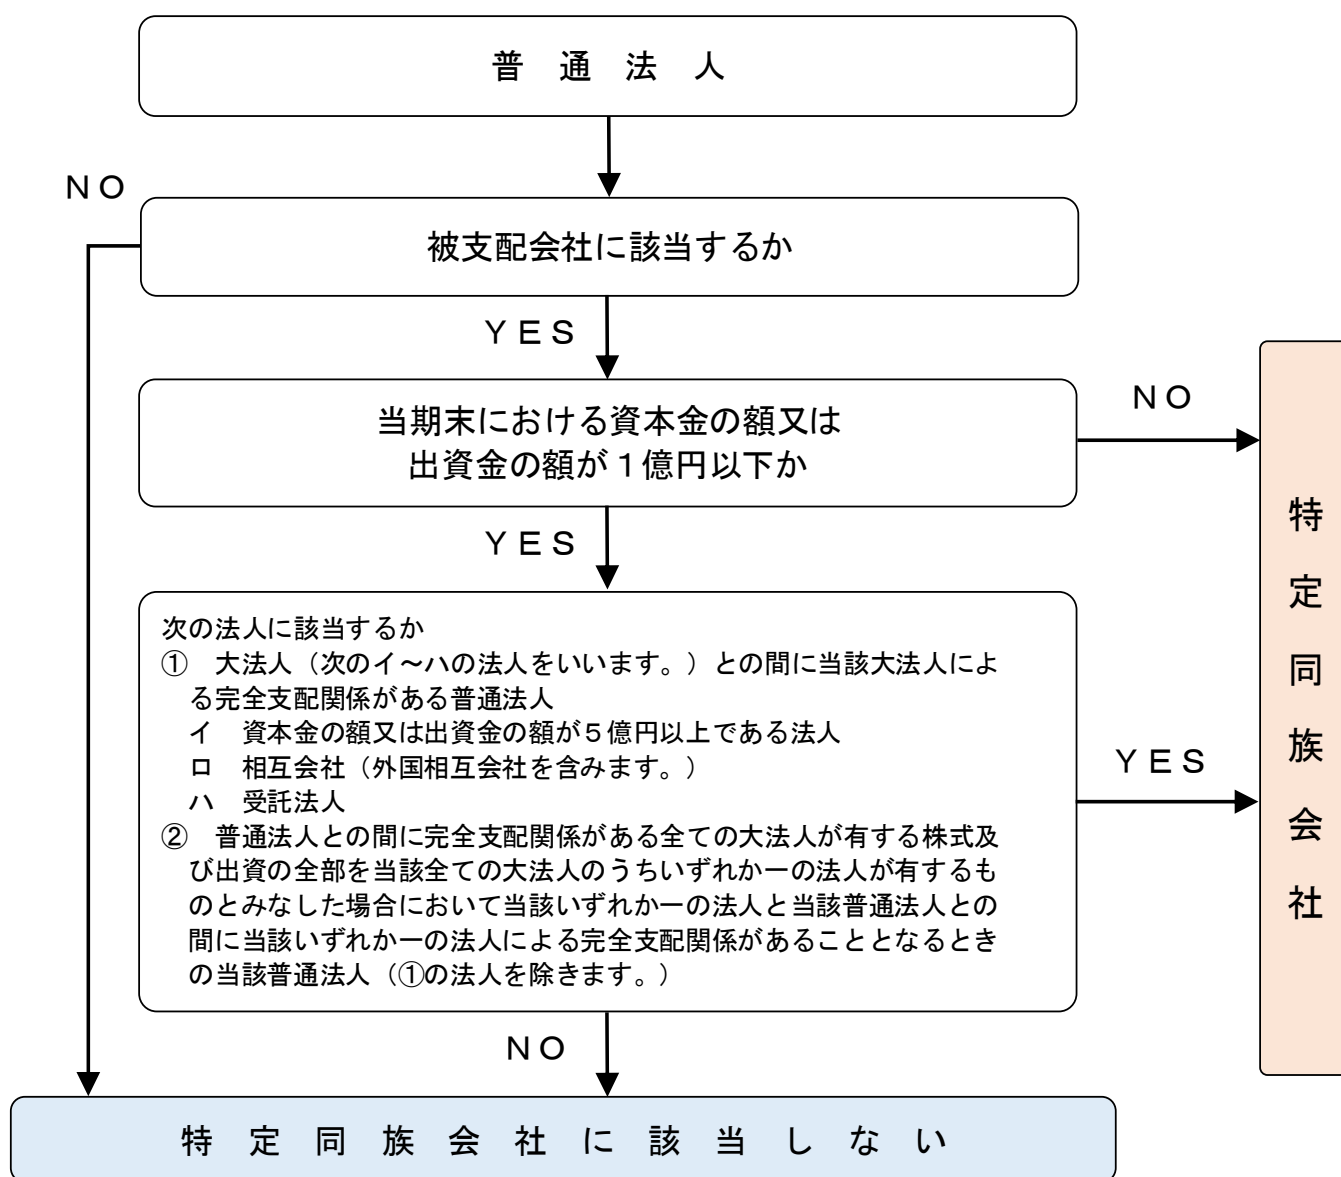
普 通 法 人

ＮＯ

被支配会社に該当するか

ＹＥＳ

当期末における資本金の額又は出資金の額が１億円以下か

ＮＯ

ＹＥＳ

次の法人に該当するか
① 大法人（次のイ～ハの法人をいいます。）との間に当該大法人による完全支配関係がある普通法人
イ 資本金の額又は出資金の額が５億円以上である法人
ロ 相互会社（外国相互会社を含みます。）
ハ 受託法人
② 普通法人との間に完全支配関係がある全ての大法人が有する株式及び出資の全部を当該全ての大法人のうちいずれか一の法人が有するものとみなした場合において当該いずれか一の法人と当該普通法人との間に当該いずれか一の法人による完全支配関係があることとなるときの当該普通法人（①の法人を除きます。）

ＹＥＳ

特定同族会社

ＮＯ

特 定 同 族 会 社 に 該 当 し な い